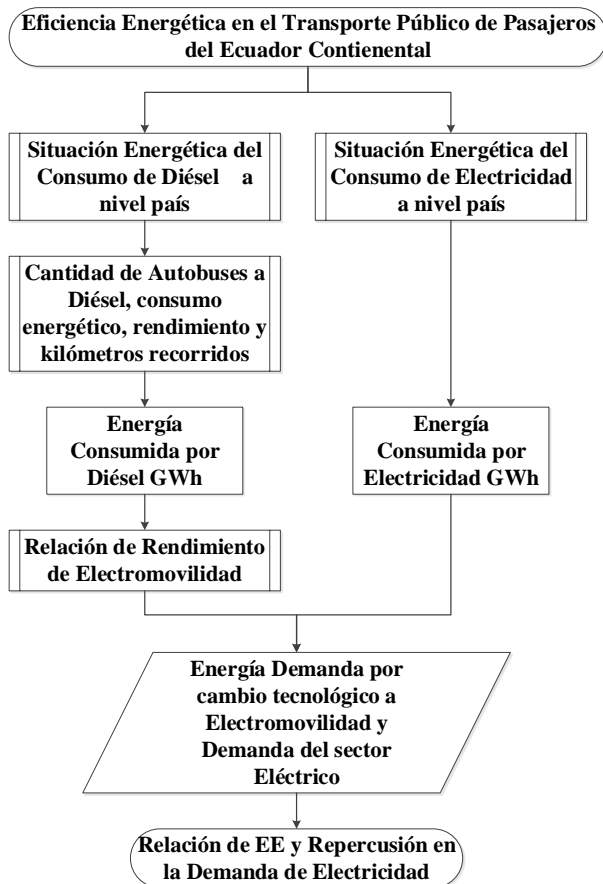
Eficiencia Energética en el Transporte Público de Pasajeros del Ecuador Continental

Situación Energética del Consumo de Diésel a nivel país

Cantidad de Autobuses a Diésel, consumo energético, rendimiento y kilómetros recorridos

Energía Consumida por Diésel GWh

Relación de Rendimiento de Electromovilidad

Situación Energética del Consumo de Electricidad a nivel país

Energía Consumida por Electricidad GWh

Energía Demanda por cambio tecnológico a Electromovilidad y Demanda del sector Eléctrico

Relación de EE y Repercusión en la Demanda de Electricidad